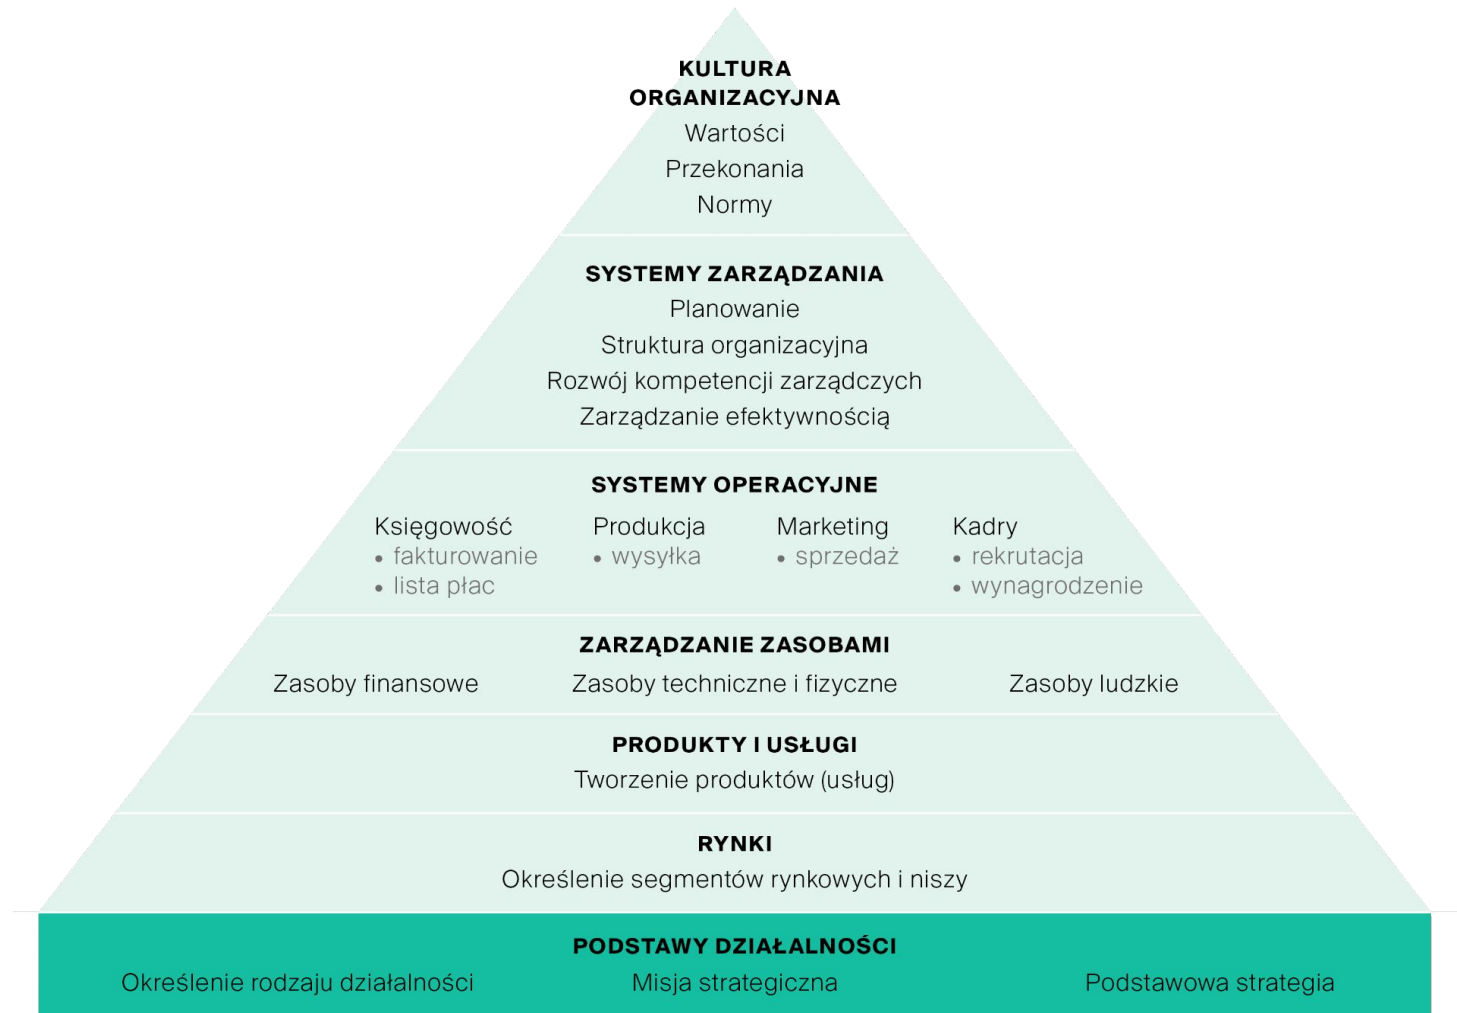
KULTURA ORGANIZACYJNA
Wartości
Przekonania
Normy

SYSTEMY ZARZĄDZANIA
Planowanie
Struktura organizacyjna
Rozwój kompetencji zarządczych
Zarządzanie efektywnością

SYSTEMY OPERACYJNE

Księgowość
• fakturowanie
• lista płac

Produkcja
• wysyłka

Marketing
• sprzedaż

Kadry
• rekrutacja
• wynagrodzenie

ZARZĄDZANIE ZASOBAMI
Zasoby finansowe
Zasoby techniczne i fizyczne
Zasoby ludzkie

PRODUKTY I USŁUGI
Tworzenie produktów (usług)

RYNKI
Określenie segmentów rynkowych i niszy

PODSTAWY DZIAŁALNOŚCI
Określenie rodzaju działalności
Misja strategiczna
Podstawowa strategia